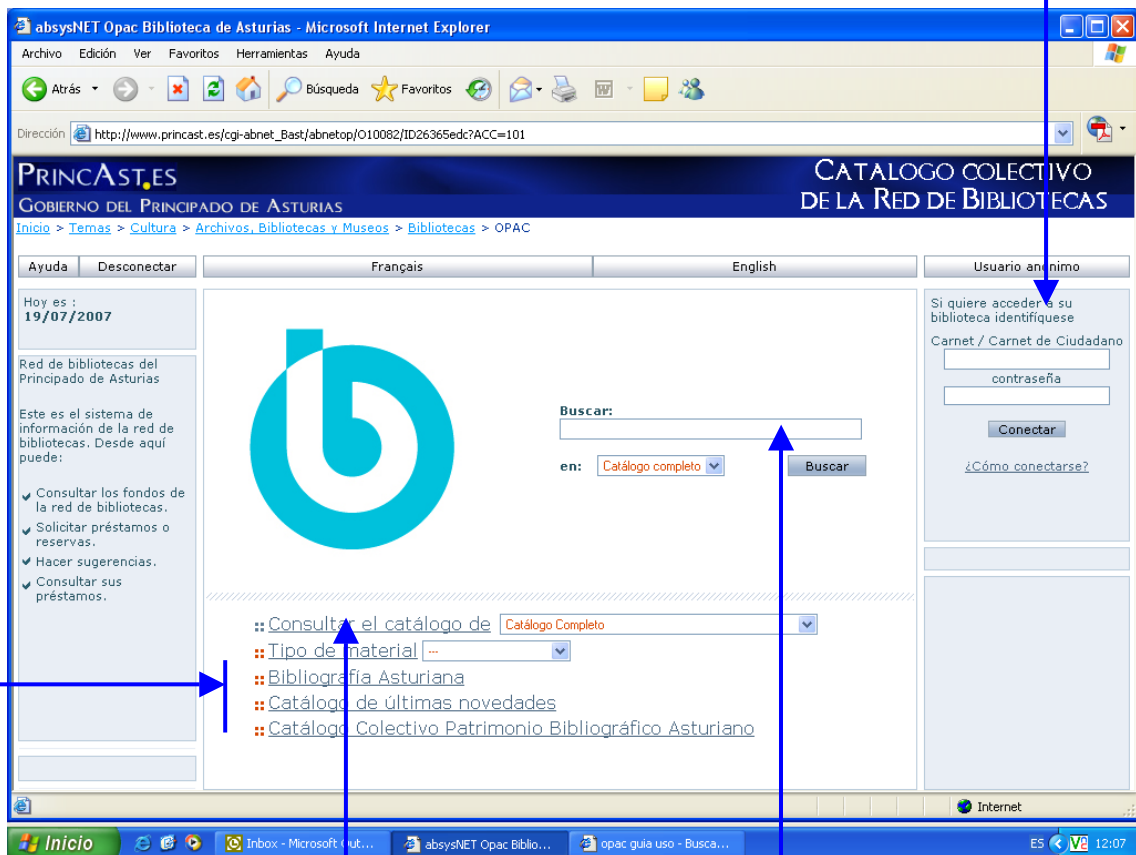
absysNET Opac Biblioteca de Asturias - Microsoft Internet Explorer

Archivo Edición Ver Favoritos Herramientas Ayuda

Atrás Búsqueda Favoritos

Dirección http://www.princast.es/cgi-abnet_Bast/abnetop/O10082/ID26365edc?ACC=101

PRINCAST.ES
GOBIERNO DEL PRINCIPADO DE ASTURIAS

CATALOGO COLECTIVO DE LA RED DE BIBLIOTECAS

Inicio > Temas > Cultura > Archivos, Bibliotecas y Museos > Bibliotecas > OPAC

Ayuda | Desconectar | Français | English | Usuario anónimo

Hoy es :
19/07/2007

Red de bibliotecas del Principado de Asturias

Este es el sistema de información de la red de bibliotecas. Desde aquí puede:

Consultar los fondos de la red de bibliotecas.
Solicitar préstamos o reservas.
Hacer sugerencias.
Consultar sus préstamos.

Buscar:

en: Catálogo completo Buscar

Si quiere acceder a su biblioteca identifíquese

Carnet / Carnet de Ciudadano

contraseña

Conectar

¿Cómo conectarse?

:: Consultar el catálogo de Catálogo Completo
:: Tipo de material ---
:: Bibliografía Asturiana
:: Catálogo de últimas novedades
:: Catálogo Colectivo Patrimonio Bibliográfico Asturiano

Internet

Inicio | Inbox - Microsoft Out... | absysNET Opac Biblio... | opac guia uso - Busca... | ES | 12:07